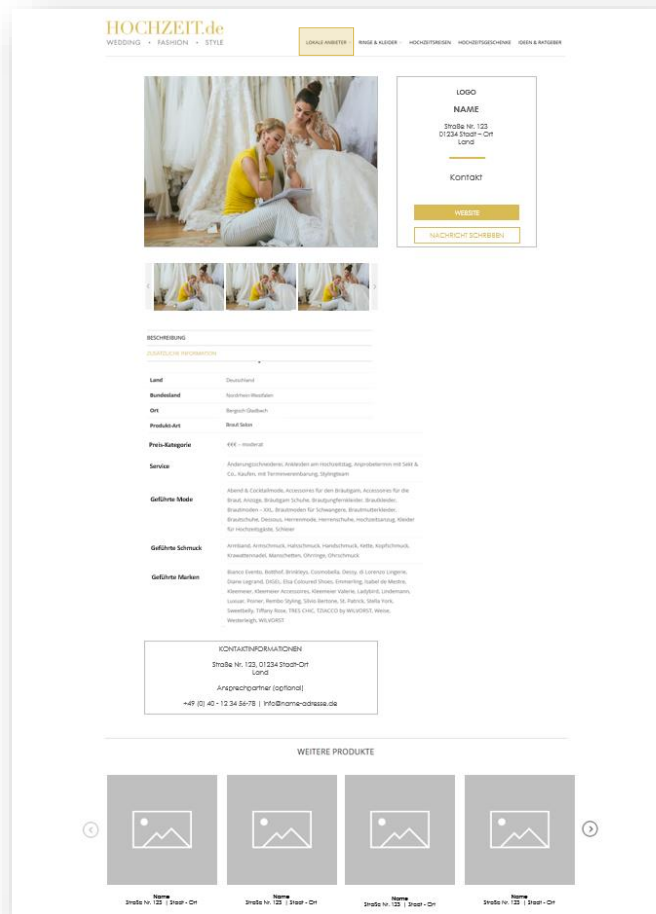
HOCHZEIT.de
WEDDING · FASHION · STYLE

LOKALE ANBIETER | RINGE & KLEIDER | HOCHZEITSREISEN | HOCHZEITSGESCHENKE | IDEEN & RATGEBER

LOGO
NAME
Straße Nr. 123
01234 Stadt – Ort
Land

Kontakt

WEBSITE
NACHRICHT SCHREIBEN

BESCHREIBUNG
ZUSÄTZLICHE INFORMATION

| | |
|---|---|
| Land | Deutschland |
| Bundesland | Nordrhein-Westfalen |
| Ort | Bergisch Gladbach |
| Produkt-Art | Braut Salon |
| Preis-Kategorie | €€€ – moderat |
| Service | Änderungsschneiderei, Ankleiden am Hochzeitstag, Anprobetermin mit Sekt & Co., Kaufen, mit Terminvereinbarung, Stylingteam |
| Geführte Mode | Abend & Cocktailmode, Accessoires für den Bräutigam, Accessoires für die Braut, Anzüge, Bräutigam Schuhe, Brautjungfernkleider, Brautkleider, Brautmoden – XXL, Brautmoden für Schwangere, Brautmutterkleider, Brautschuhe, Dessous, Herrenmode, Herrenschuhe, Hochzeitsanzug, Kleider für Hochzeitsgäste, Schleier |
| Geführte Schmuck | Armband, Armschmuck, Halsschmuck, Handschmuck, Kette, Kopfschmuck, Krawattennadel, Manschetten, Ohrringe, Ohrschmuck |
| Geführte Marken | Bianco Evento, Boldhof, Brinkleys, Cosmobella, Decoy, di Lorenzo Lingerie, Diane Legrand, DIGEL, Elsa Coloured Shoes, Emmerling, Isabel de Mestre, Kleemeer, Kleemeer Accessoires, Kleemeer Valerie, Ladybird, Lindemann, Luxuar, Poirier, Rembo Styling, Silvio Bettone, St. Patrick, Stella York, Sweetbelly, Tiffany Rose, TRES CHIC, TZIACCO by WILVORST, Weise, Westerleigh, WILVORST |

KONTAKTINFORMATIONEN
Straße Nr. 123, 01234 Stadt-Ort
Land
Ansprechpartner (optional)
+49 (0) 40 - 12 34 56-78 | info@name-adresse.de

WEITERE PRODUKTE

Name
Straße Nr. 123 | Stadt - Ort

Name
Straße Nr. 123 | Stadt - Ort

Name
Straße Nr. 123 | Stadt - Ort

Name
Straße Nr. 123 | Stadt - Ort